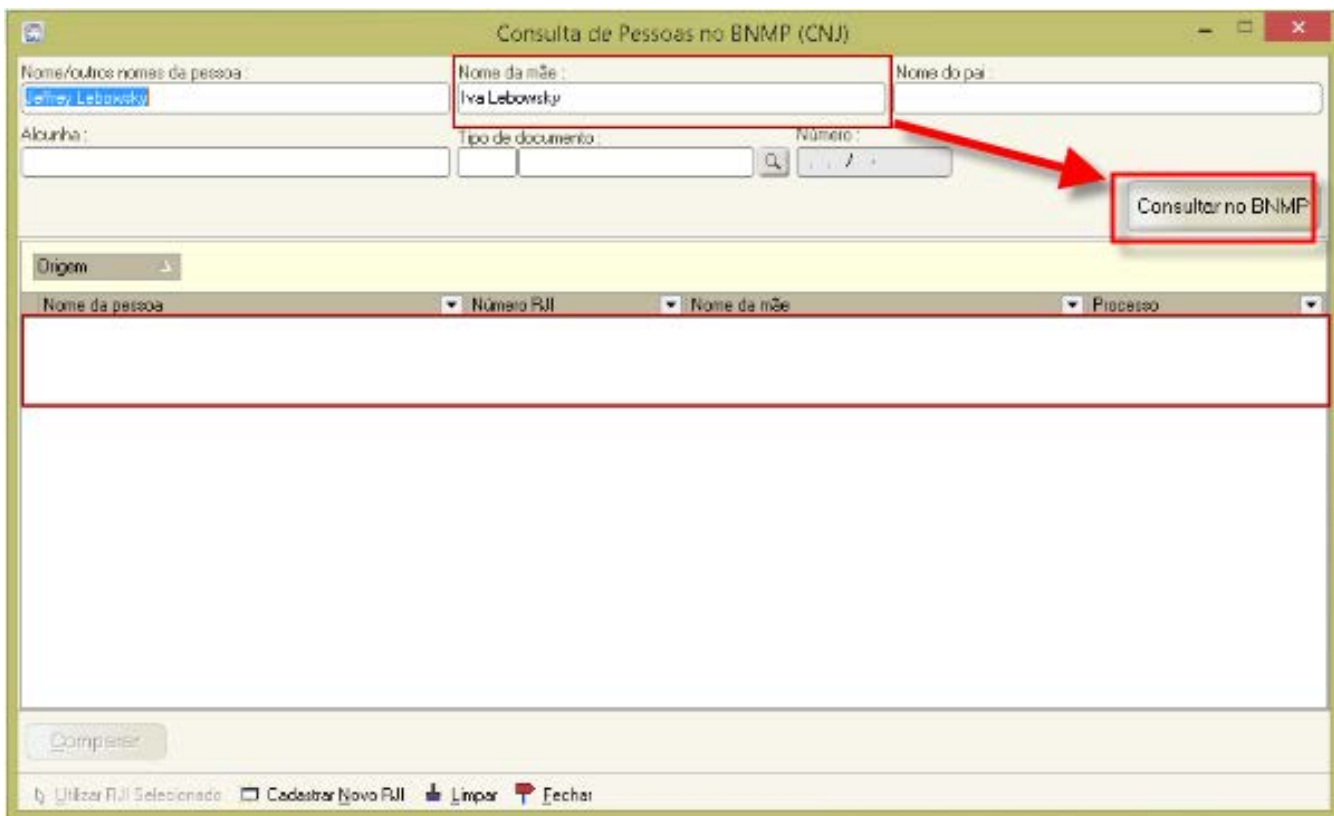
Consulta de Pessoas no BNMP (CNJ)

Nome/outros nomes da pessoa :
Jeffrey Lebowsky

Nome da mãe :
Iva Lebowsky

Nome do pai :

Alcunha :

Tipo de documento :

Número :
. . / -

Consultar no BNMP

Origem

| Nome da pessoa | Número RJI | Nome da mãe | Processo |
|---|---|---|---|
| | | | |

Comparar

Utilizar RJI Selecionado  Cadastrar Novo RJI  Limpar  Fechar